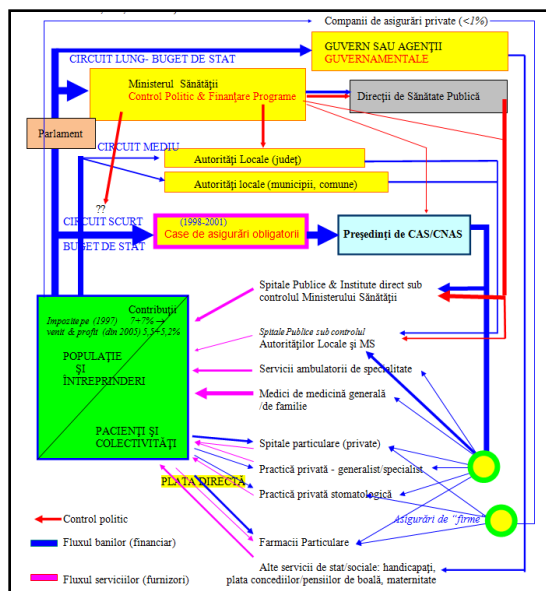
Companii de asigurări private (<1%)

CIRCUIT LUNG- BUGET DE STAT

GUVERN SAU AGENŢII GUVERNAMENTALE

Ministerul Sănătăţii
Control Politic & Finanţare Programe

Direcţii de Sănătate Publică

Parlament

CIRCUIT MEDIU

Autorităţi Locale (judeţ)

Autorităţi locale (municipii, comune)

??

CIRCUIT SCURT

(1998-2001)
Case de asigurări obligatorii

Preşedinţi de CAS/CNAS

BUGET DE STAT

Contribuţii
Impozite pe (1997) 7+7% → venit & profit (din 2005) 5,5+5,2%

POPULAŢIE ŞI ÎNTREPRINDERI

PACIENŢI ŞI COLECTIVITĂŢI

Spitale Publice & Institute direct sub controlul Ministerului Sănătăţii

Spitale Publice sub controlul Autorităţilor Locale şi MS

Servicii ambulatorii de specialitate

Medici de medicină generală /de familie

Spitale particulare (private)

Practică privată - generalist/specialist

PLATA DIRECTĂ

Practică privată stomatologică

Asigurări de "firme"

Control politic

Fluxul banilor (financiar)

Farmacii Particulare

Fluxul serviciilor (furnizori)

Alte servicii de stat/sociale: handicapaţi, plata concediilor/pensiilor de boală, maternitate